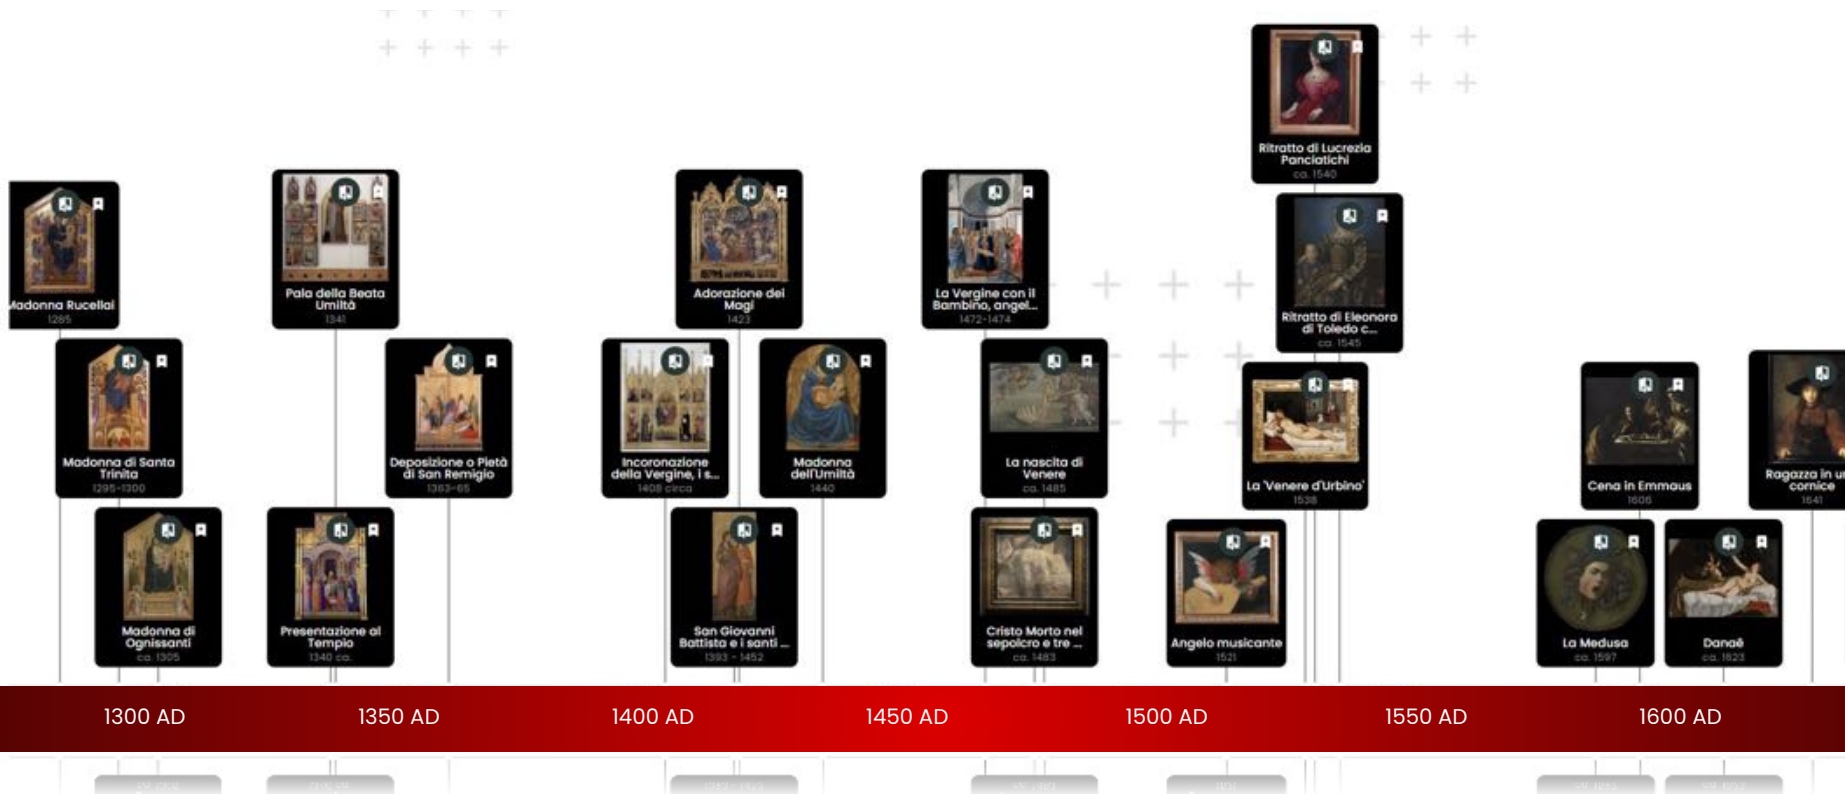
Ritratto di Lucrezia Panciatichi
ca. 1540

adonna Rucellai
1285

Pala della Beata Umiltà
1341

Adorazione dei Magi
1423

La Vergine con il Bambino, angel...
1472-1474

Ritratto di Eleonora di Toledo c...
ca. 1545

Madonna di Santa Trinità
1295-1300

Deposizione o Pietà di San Remigio
1363-65

Incoronazione della Vergine, i s...
1408 circa

Madonna dell'Umiltà
1440

La nascita di Venere
ca. 1485

La 'Venere d'Urbino'
1538

Cena in Emmaus
1606

Ragazza in u cornice
1641

Madonna di Ognissanti
ca. 1305

Presentazione al Tempio
1340 ca.

San Giovanni Battista e i santi ...
1393 - 1452

Cristo Morto nel sepolcro e tre ...
ca. 1483

Angelo musicante
1521

La Medusa
ca. 1597

Danaë
ca. 1623

1300 AD
1350 AD
1400 AD
1450 AD
1500 AD
1550 AD
1600 AD